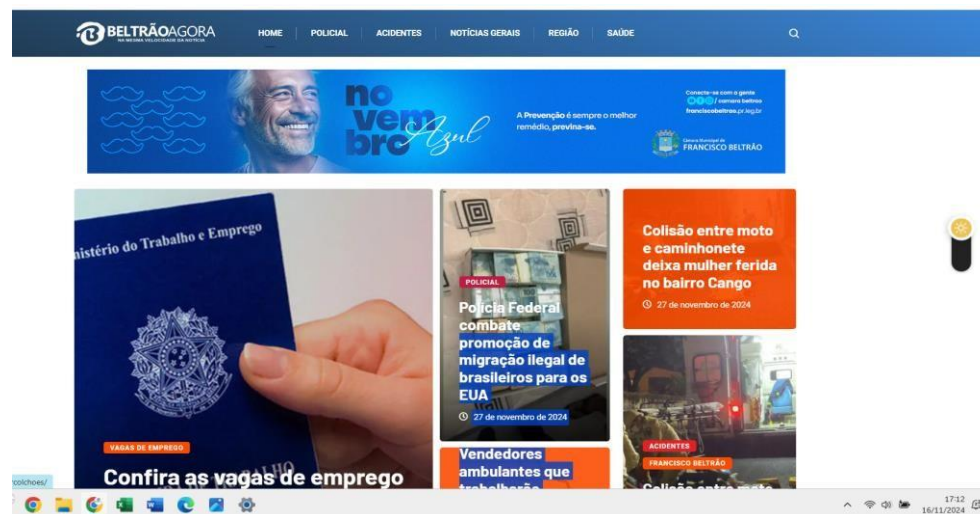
BELTRÃOAGORA
NA MESMA VELOCIDADE DA NOTÍCIA

HOME | POLICIAL | ACIDENTES | NOTÍCIAS GERAIS | REGIÃO | SAÚDE

novembro Azul

A Prevenção é sempre o melhor remédio, previna-se.

Conecte-se com a gente
/ camara beltrao
franciscobeltrao.pr.leg.br

Câmara Municipal de
FRANCISCO BELTRÃO

inistério do Trabalho e Emprego

VAGAS DE EMPREGO

Confira as vagas de emprego

POLICIAL

Polícia Federal combate promoção de migração ilegal de brasileiros para os EUA

27 de novembro de 2024

Vendedores ambulantes que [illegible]

Colisão entre moto e caminhonete deixa mulher ferida no bairro Cango

27 de novembro de 2024

ACIDENTES

FRANCISCO BELTRÃO

Colisão entre moto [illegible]

colchoes/

17:12
16/11/2024